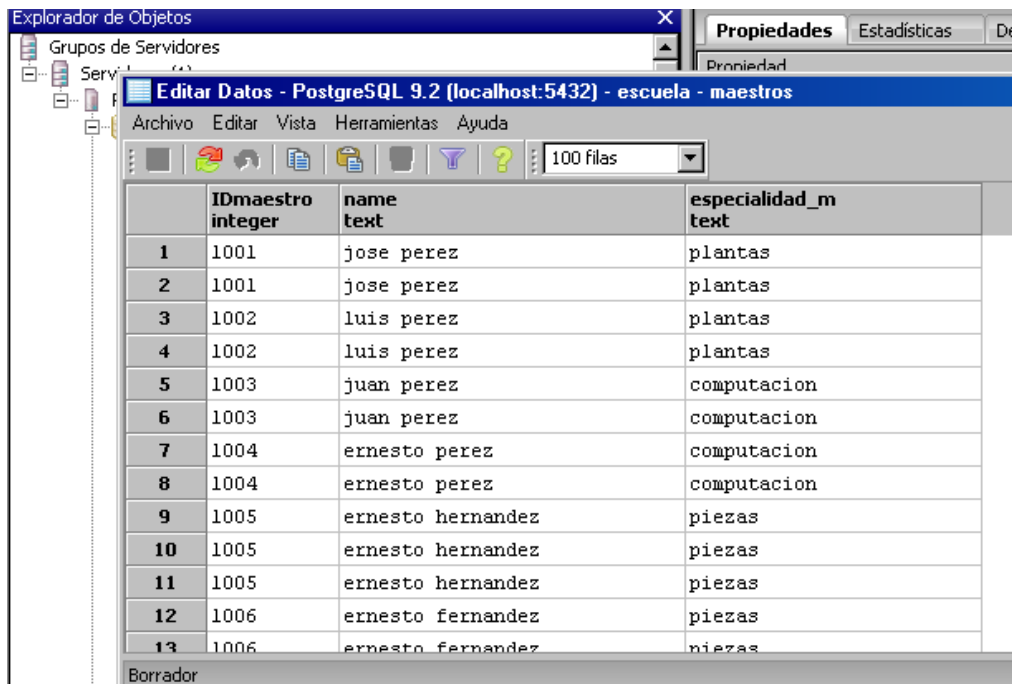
Explorador de Objetos

Grupos de Servidores

Servi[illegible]

Propiedades Estadísticas De

Propiedad

Editar Datos - PostgreSQL 9.2 (localhost:5432) - escuela - maestros

Archivo Editar Vista Herramientas Ayuda

100 filas

| | IDmaestro integer | name text | especialidad_m text |
|---|---|---|---|
| 1 | 1001 | jose perez | plantas |
| 2 | 1001 | jose perez | plantas |
| 3 | 1002 | luis perez | plantas |
| 4 | 1002 | luis perez | plantas |
| 5 | 1003 | juan perez | computacion |
| 6 | 1003 | juan perez | computacion |
| 7 | 1004 | ernesto perez | computacion |
| 8 | 1004 | ernesto perez | computacion |
| 9 | 1005 | ernesto hernandez | piezas |
| 10 | 1005 | ernesto hernandez | piezas |
| 11 | 1005 | ernesto hernandez | piezas |
| 12 | 1006 | ernesto fernandez | piezas |
| 13 | 1006 | ernesto fernandez | piezas |

Borrador